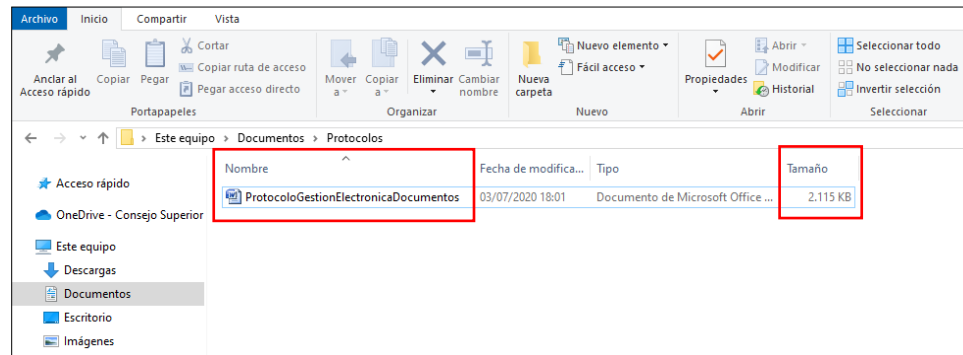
Archivo Inicio Compartir Vista

Anclar al Acceso rápido Copiar Pegar Cortar Copiar ruta de acceso Pegar acceso directo
Portapapeles

Mover a Copiar a Eliminar Cambiar nombre
Organizar

Nueva carpeta Nuevo elemento Fácil acceso
Nuevo

Propiedades Abrir Modificar Historial
Abrir

Seleccionar todo No seleccionar nada Invertir selección
Seleccionar

Este equipo > Documentos > Protocolos

Acceso rápido
OneDrive - Consejo Superior
Este equipo
Descargas
Documentos
Escritorio
Imágenes

| Nombre | Fecha de modifica... | Tipo | Tamaño |
|---|---|---|---|
| ProtocoloGestionElectronicaDocumentos | 03/07/2020 18:01 | Documento de Microsoft Office ... | 2.115 KB |